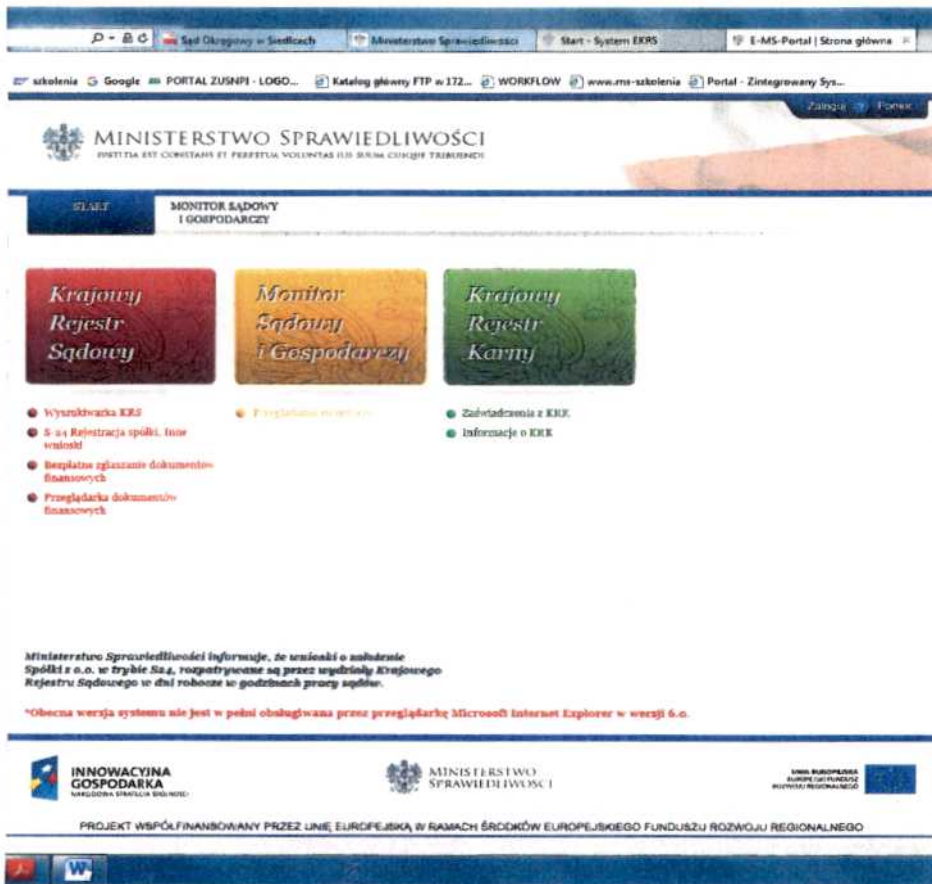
Sąd Okręgowy w Siedlcach | Ministerstwo Sprawiedliwości | Start - System EKRS | E-MS-Portal | Strona główna

szkolenia | Google | PORTAL ZUSNPI - LOGO... | Katalog główny FTP w 172... | WORKFLOW | www.ms-szkolenia | Portal - Zintegrowany Sys...

Zaloguj | Pomoc

MINISTERSTWO SPRAWIEDLIWOŚCI
IUSTITIA EST CONSTANS ET PERPETUA VOLUNTAS IUS SUUM CUIQUE TRIBUENDI

START | MONITOR SĄDOWY I GOSPODARCZY

Krajowy Rejestr Sądowy

Monitor Sądowy i Gospodarczy

Krajowy Rejestr Karny

Wyszukiwarka KRS
S-24 Rejestracja spółki, Inne wnioski
Bezpłatne zgłaszanie dokumentów finansowych
Przeglądarka dokumentów finansowych

Przeglądanie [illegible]

Zaświadczenia z KRK
Informacje o KRK

Ministerstwo Sprawiedliwości informuje, że wnioski o założenie Spółki z o.o. w trybie S24, rozpatrywane są przez wydziały Krajowego Rejestru Sądowego w dni robocze w godzinach pracy sądów.

*Obecna wersja systemu nie jest w pełni obsługiwana przez przeglądarkę Microsoft Internet Explorer w wersji 6.0.

INNOWACYJNA GOSPODARKA
NARODOWA STRATEGIA SPÓJNOŚCI

MINISTERSTWO SPRAWIEDLIWOŚCI

UNIA EUROPEJSKA
EUROPEJSKI FUNDUSZ ROZWOJU REGIONALNEGO

PROJEKT WSPÓŁFINANSOWANY PRZEZ UNIĘ EUROPEJSKĄ W RAMACH ŚRODKÓW EUROPEJSKIEGO FUNDUSZU ROZWOJU REGIONALNEGO